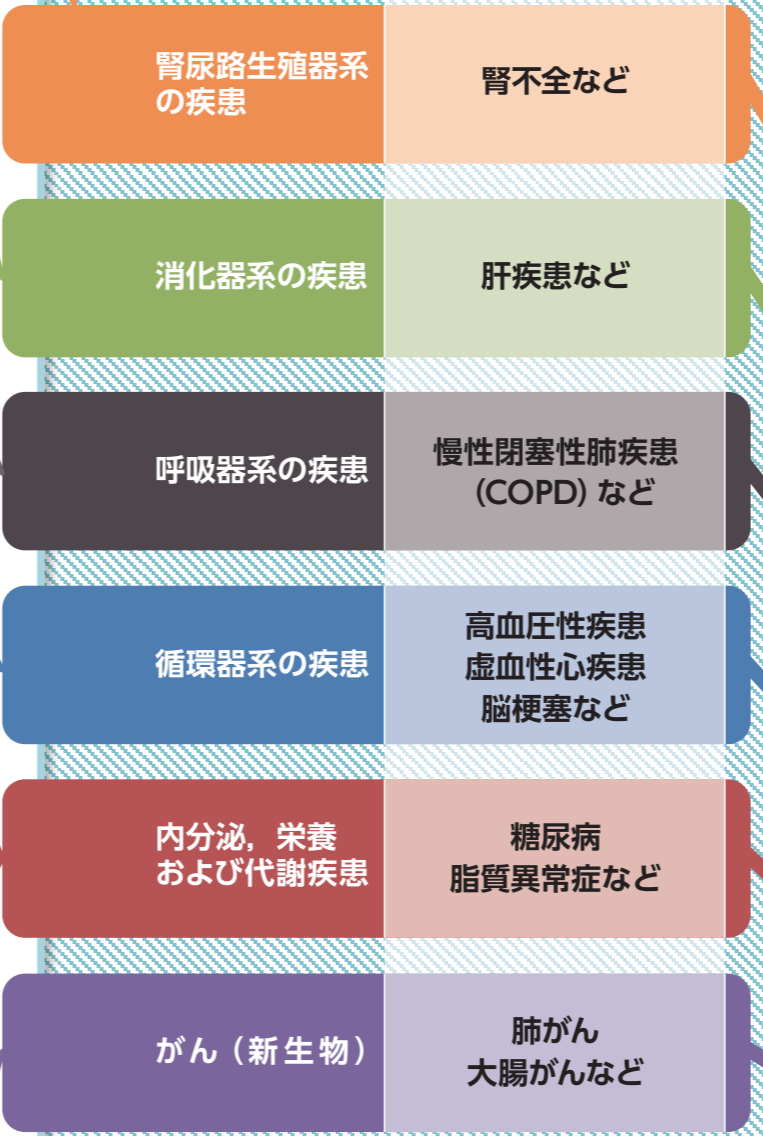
| | |
|---|---|
| 腎尿路生殖器系の疾患 | 腎不全など |
| 消化器系の疾患 | 肝疾患など |
| 呼吸器系の疾患 | 慢性閉塞性肺疾患（COPD）など |
| 循環器系の疾患 | 高血圧性疾患 虚血性心疾患 脳梗塞など |
| 内分泌，栄養および代謝疾患 | 糖尿病 脂質異常症など |
| がん（新生物） | 肺がん 大腸がんなど |